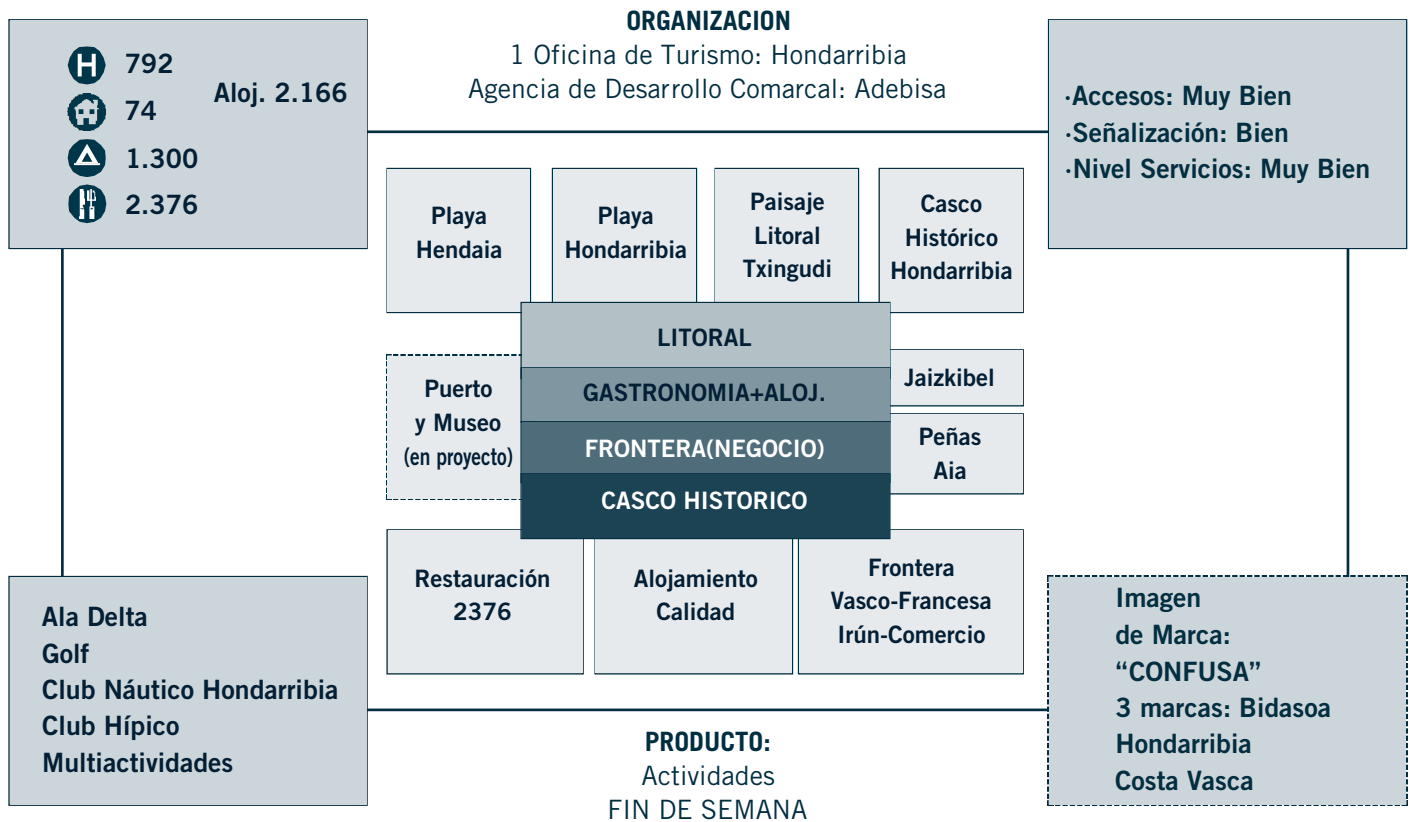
792
74
1.300
2.376
Aloj. 2.166

ORGANIZACION
1 Oficina de Turismo: Hondarribia
Agencia de Desarrollo Comarcal: Adebisa

·Accesos: Muy Bien
·Señalización: Bien
·Nivel Servicios: Muy Bien

Playa Hendaia

Playa Hondarribia

Paisaje Litoral Txingudi

Casco Histórico Hondarribia

LITORAL
GASTRONOMIA+ALOJ.
FRONTERA(NEGOCIO)
CASCO HISTORICO

Puerto y Museo (en proyecto)

Jaizkibel

Peñas Aia

Restauración 2376

Alojamiento Calidad

Frontera Vasco-Francesa Irún-Comercio

Ala Delta
Golf
Club Náutico Hondarribia
Club Hípico
Multiactividades

PRODUCTO:
Actividades
FIN DE SEMANA

Imagen
de Marca:
"CONFUSA"
3 marcas: Bidasoa
Hondarribia
Costa Vasca